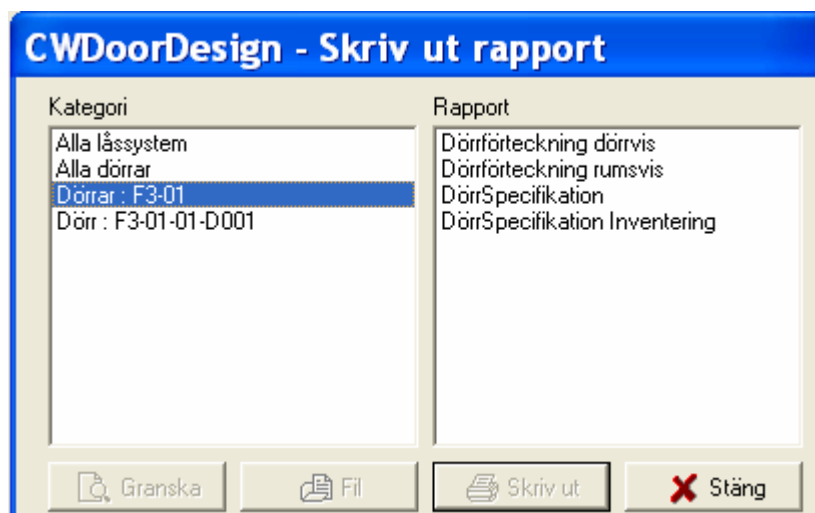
CWDoorDesign - Skriv ut rapport

Kategori
Alla låssystem
Alla dörrar
Dörrar : F3-01
Dörr : F3-01-01-D001

Rapport
Dörrförteckning dörrvis
Dörrförteckning rumsvis
DörrSpecifikation
DörrSpecifikation Inventering

Granska
Fil
Skriv ut
Stäng